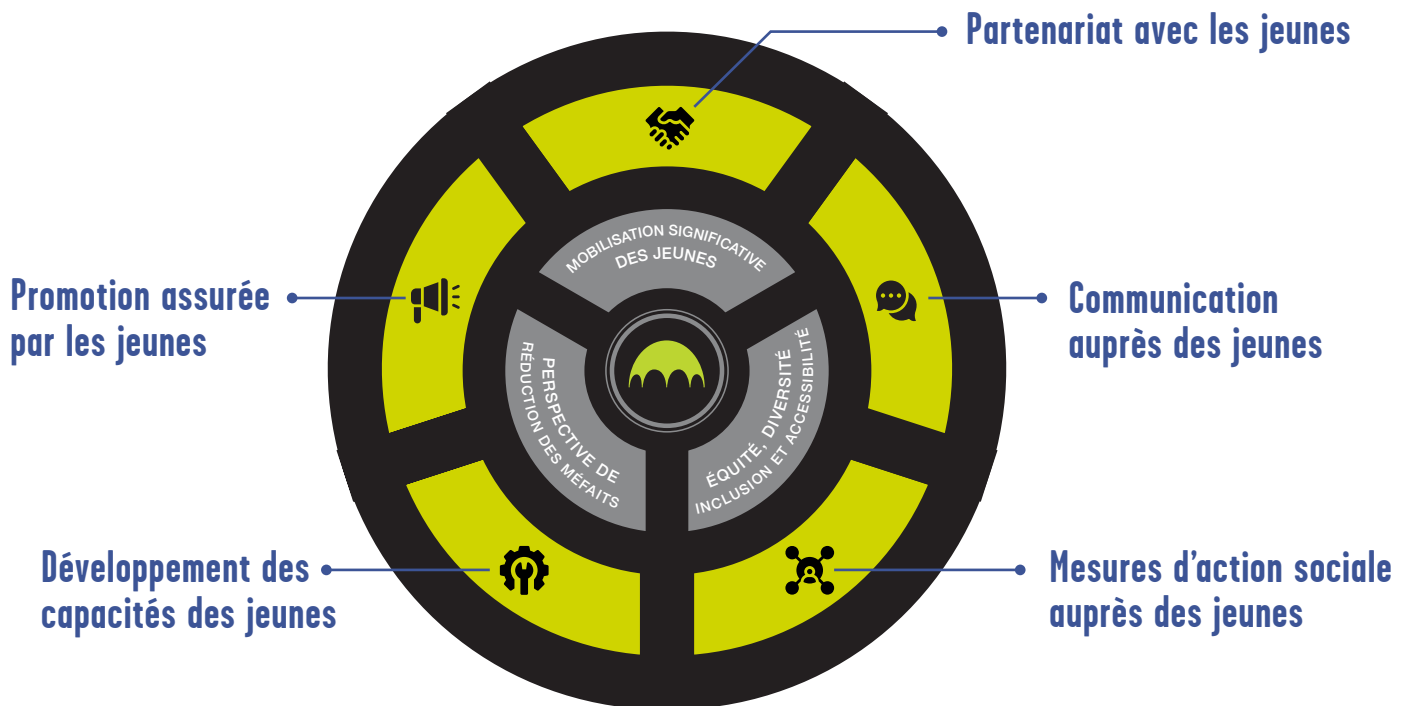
Partenariat avec les jeunes

Promotion assurée par les jeunes

Communication auprès des jeunes

MOBILISATION SIGNIFICATIVE DES JEUNES

PERSPECTIVE DE RÉDUCTION DES MÉFAITS

ÉQUITÉ, DIVERSITÉ INCLUSION ET ACCESSIBILITÉ

Développement des capacités des jeunes

Mesures d’action sociale auprès des jeunes